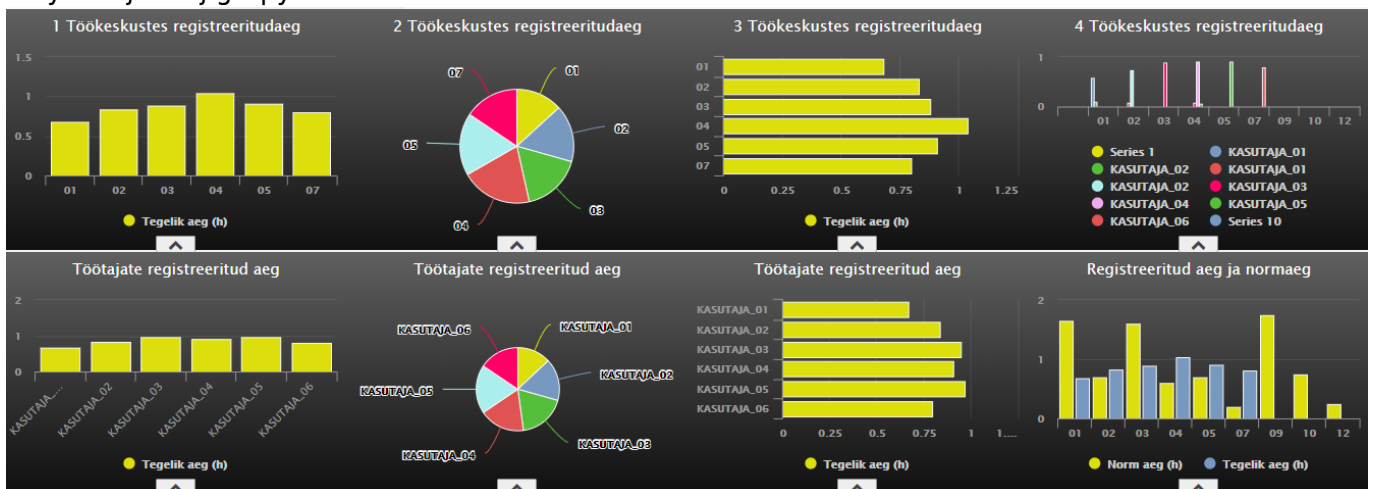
1 Töökeskustes registreeritudaeg

1.5
1
0.5
0
01 02 03 04 05 07

Tegelik aeg (h)

2 Töökeskustes registreeritudaeg

07 01 02 05 03 04

3 Töökeskustes registreeritudaeg

01
02
03
04
05
07
0 0.25 0.5 0.75 1 1.25

Tegelik aeg (h)

4 Töökeskustes registreeritudaeg

1
0
01 02 03 04 05 07 09 10 12

Series 1
KASUTAJA_01
KASUTAJA_02
KASUTAJA_01
KASUTAJA_02
KASUTAJA_03
KASUTAJA_04
KASUTAJA_05
KASUTAJA_06
Series 10

Töötajate registreeritud aeg

2
1
0
KASUTAJA_... KASUTAJA_02 KASUTAJA_03 KASUTAJA_04 KASUTAJA_05 KASUTAJA_06

Tegelik aeg (h)

Töötajate registreeritud aeg

KASUTAJA_06 KASUTAJA_01 KASUTAJA_02 KASUTAJA_05 KASUTAJA_03 KASUTAJA_04

Töötajate registreeritud aeg

KASUTAJA_01
KASUTAJA_02
KASUTAJA_03
KASUTAJA_04
KASUTAJA_05
KASUTAJA_06
0 0.25 0.5 0.75 1 1....

Tegelik aeg (h)

Registreeritud aeg ja normaeg

2
1
0
01 02 03 04 05 07 09 10 12

Norm aeg (h)
Tegelik aeg (h)